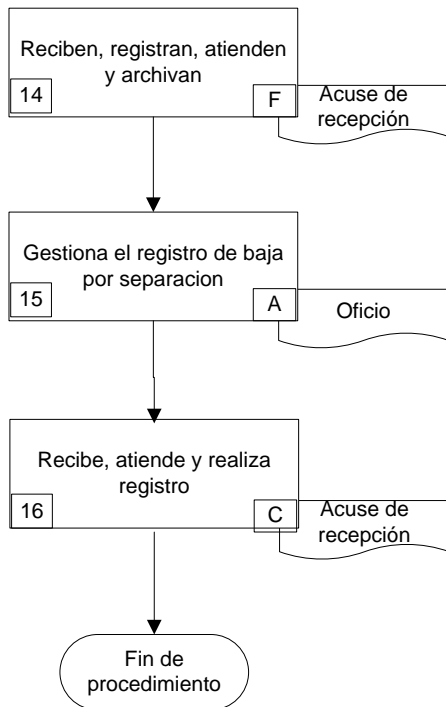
Reciben, registran, atienden y archivan
14
F
Acuse de recepción

Gestiona el registro de baja por separacion
15
A
Oficio

Recibe, atiende y realiza registro
16
C
Acuse de recepción

Fin de procedimiento